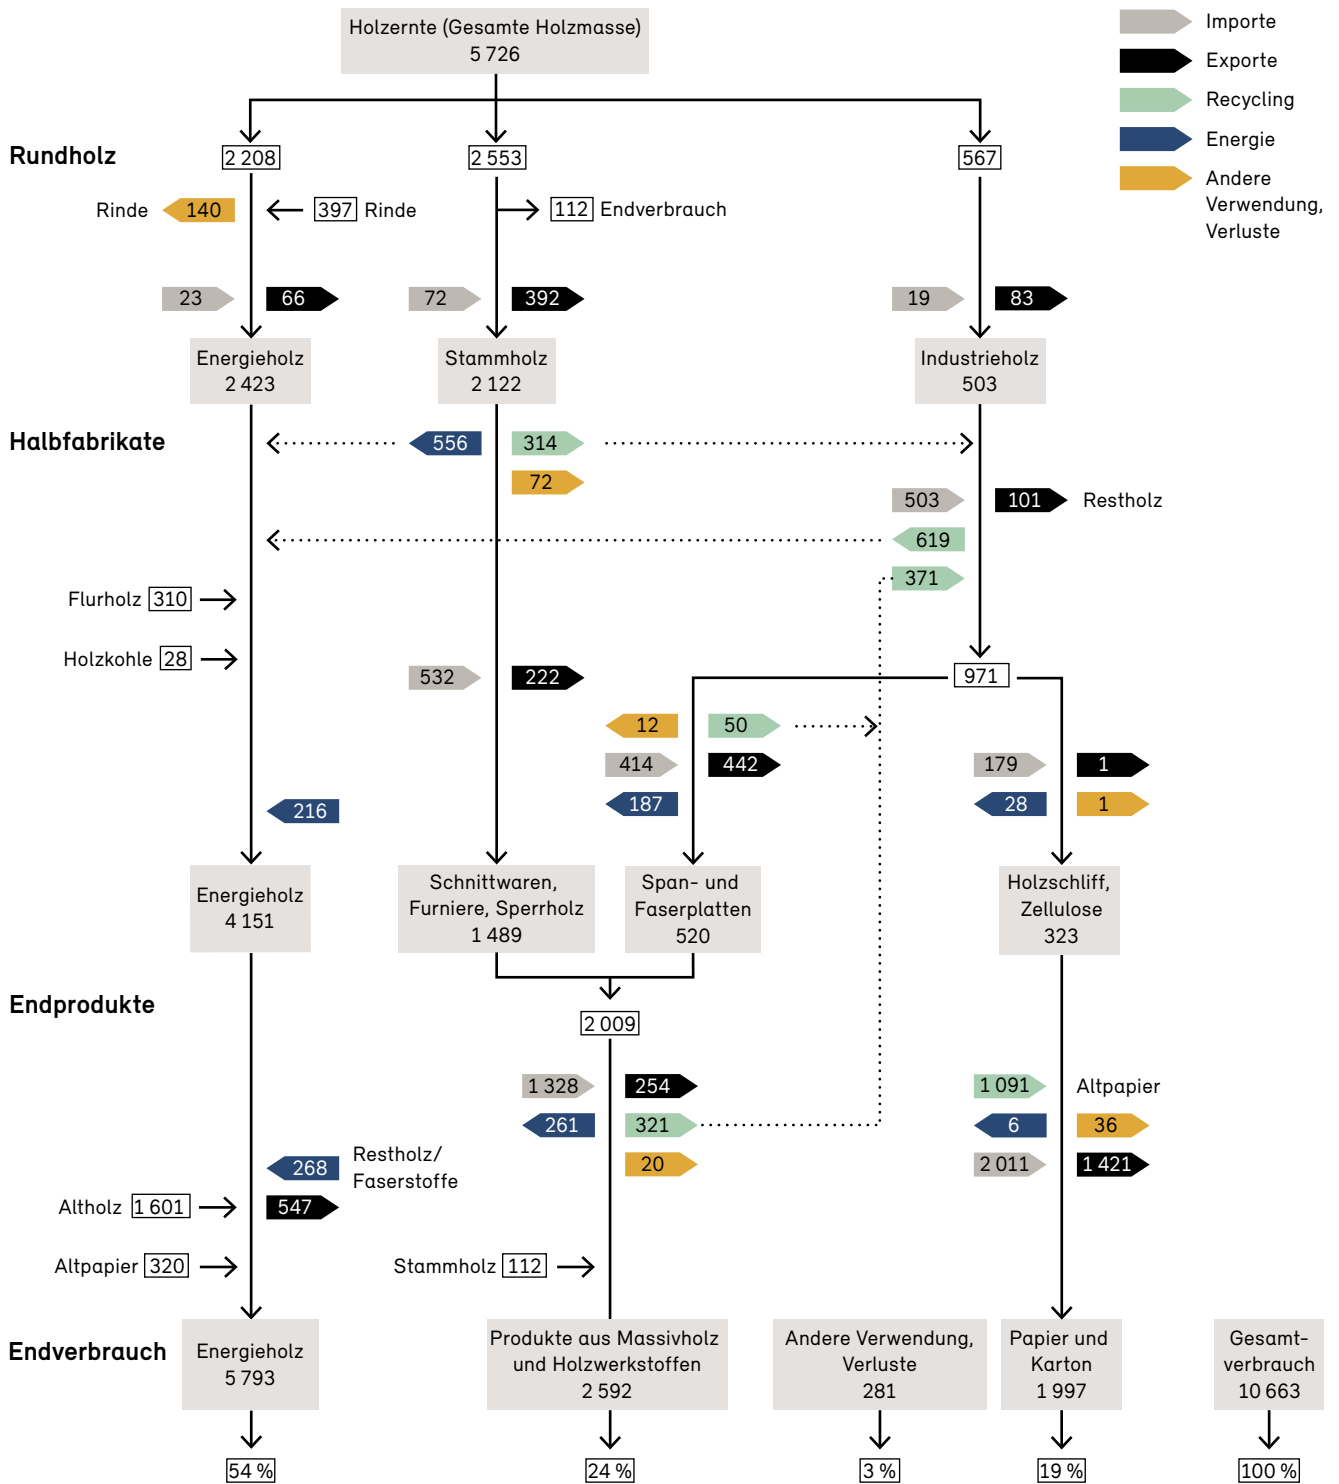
Holzernte (Gesamte Holzmasse)
5 726

Importe
Exporte
Recycling
Energie
Andere Verwendung, Verluste

Rundholz

2 208
2 553
567

Rinde 140
397 Rinde
112 Endverbrauch

23
66
72
392
19
83

Energieholz
2 423

Stammholz
2 122

Industrieholz
503

Halbfabrikate

556
314
72
503
101 Restholz
619
371

Flurholz 310
Holzkohle 28

532
222

971

12
50
414
442
187
179
1
28
1

216

Energieholz
4 151

Schnittwaren, Furniere, Sperrholz
1 489

Span- und Faserplatten
520

Holzschliff, Zellulose
323

Endprodukte

2 009

1 328
254
261
321
20
1 091
Altpapier
6
36
2 011
1 421

268
Restholz/ Faserstoffe
Altholz 1 601
547
Altpapier 320
Stammholz 112

Endverbrauch

Energieholz
5 793

Produkte aus Massivholz und Holzwerkstoffen
2 592

Andere Verwendung, Verluste
281

Papier und Karton
1 997

Gesamt-verbrauch
10 663

54 %
24 %
3 %
19 %
100 %